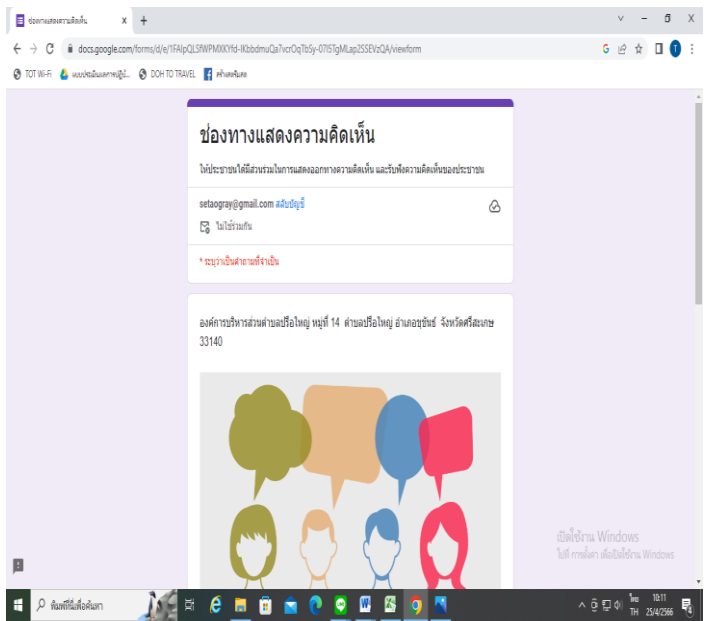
ช่องทางแสดงความคิดเห็น
x +

docs.google.com/forms/d/e/1FAIpQLSfWPMXKYfd-IKbbdmuQa7vcrOqTb5y-07l5TgMLap2SSEvzQA/viewform

TOT Wi-Fi แบบประเมินผลการปฏิบั... DOH TO TRAVEL สร้างเพจใหม่

ช่องทางแสดงความคิดเห็น

ให้ประชาชนได้มีส่วนร่วมในการแสดงออกทางความคิดเห็น และรับฟังความคิดเห็นของประชาชน

setaogray@gmail.com สลับบัญชี

ไม่ใช้ร่วมกัน

* ระบุว่าเป็นคำถามที่จำเป็น

องค์การบริหารส่วนตำบลปรือใหญ่ หมู่ที่ 14 ตำบลปรือใหญ่ อำเภอขุขันธ์ จังหวัดศรีสะเกษ 33140

เปิดใช้งาน Windows
ไปที่ การตั้งค่า เพื่อเปิดใช้งาน Windows

พิมพ์ที่นี่เพื่อค้นหา

ไทย TH 10:11 25/4/2566